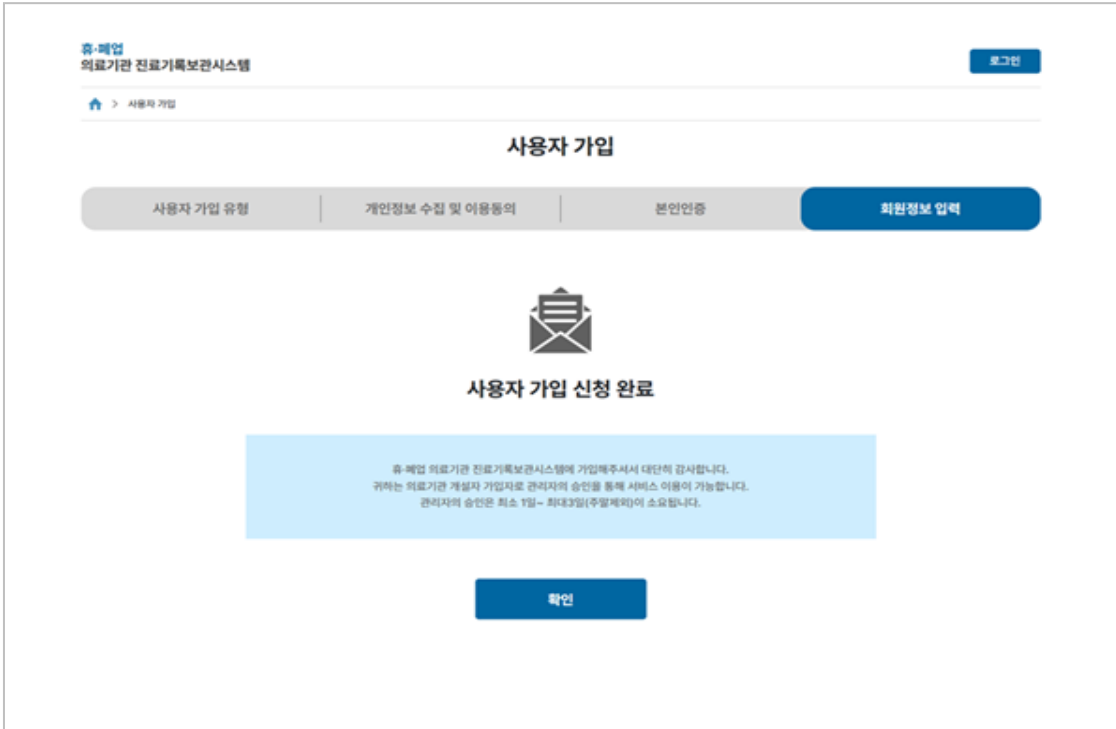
휴·폐업
의료기관 진료기록보관시스템

로그인

사용자 가입

사용자 가입

사용자 가입 유형
개인정보 수집 및 이용동의
본인인증
회원정보 입력

사용자 가입 신청 완료

휴·폐업 의료기관 진료기록보관시스템에 가입해주셔서 대단히 감사합니다.
귀하는 의료기관 개설자 가입자로 관리자의 승인을 통해 서비스 이용이 가능합니다.
관리자의 승인은 최소 1일~ 최대3일(주말제외)이 소요됩니다.

확인